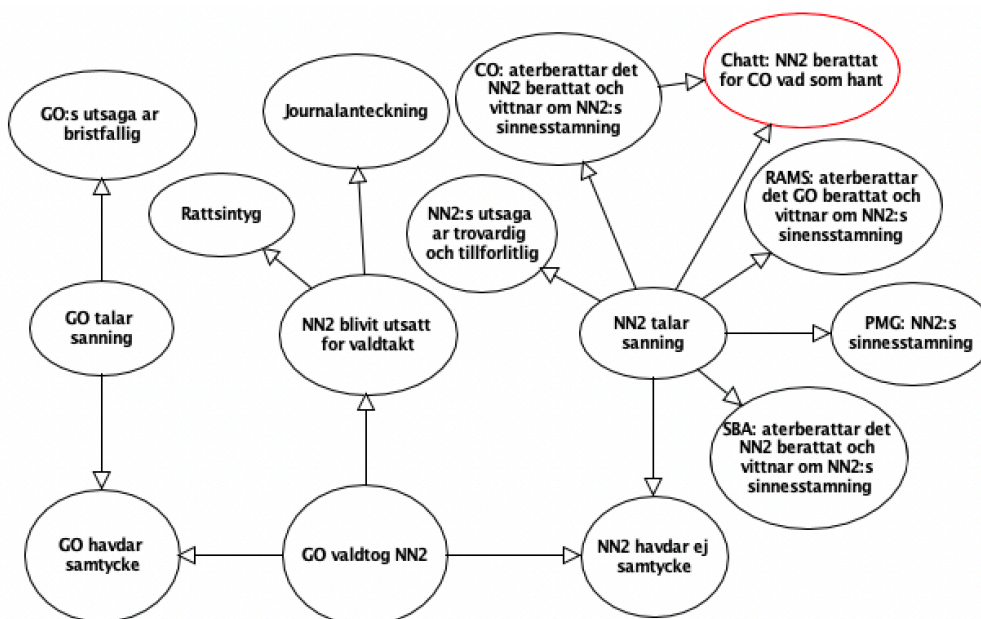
GO:s utsaga ar bristfallig

Journalanteckning

CO: aterberattar det NN2 berattat och vittnar om NN2:s sinnesstamning

Chatt: NN2 berattat for CO vad som hant

Rattsintyg

NN2:s utsaga ar trovardig och tillforlitlig

RAMS: aterberattar det GO berattat och vittnar om NN2:s sinensstamning

GO talar sanning

NN2 blivit utsatt for valdtakt

NN2 talar sanning

PMG: NN2:s sinnesstamning

SBA: aterberattar det NN2 berattat och vittnar om NN2:s sinnesstamning

GO havdar samtycke

GO valdtog NN2

NN2 havdar ej samtycke